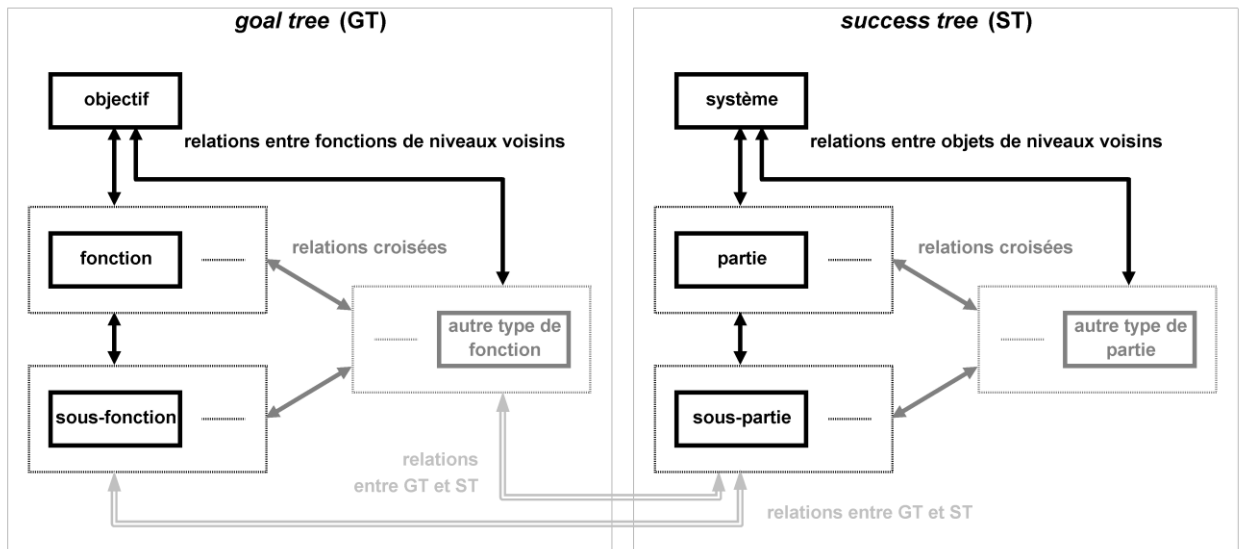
goal tree (GT)

objectif

relations entre fonctions de niveaux voisins

fonction

relations croisées

autre type de fonction

sous-fonction

relations entre GT et ST

success tree (ST)

système

relations entre objets de niveaux voisins

partie

relations croisées

autre type de partie

sous-partie

relations entre GT et ST